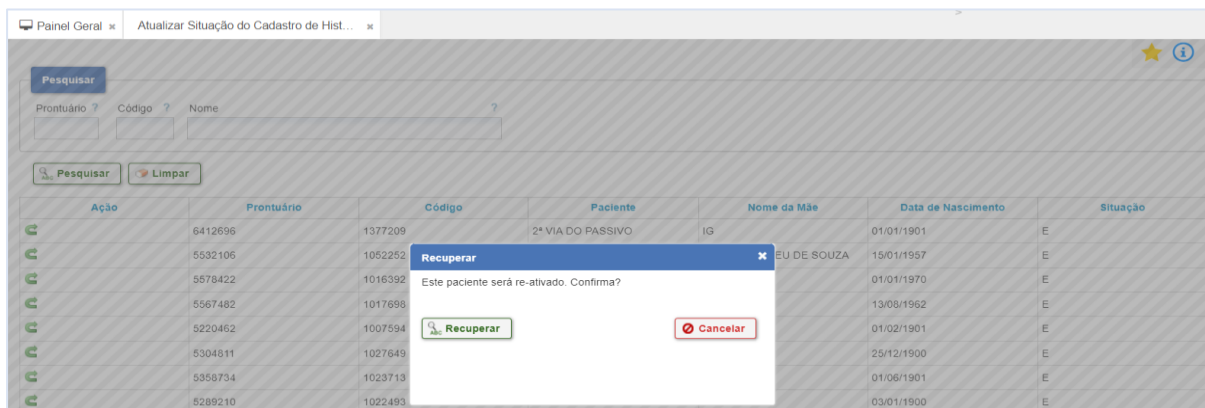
Painel Geral × Atualizar Situação do Cadastro de Hist... ×

Pesquisar

Prontuário ? Código ? Nome ?

Pesquisar Limpar

| Ação | Prontuário | Código | Paciente | Nome da Mãe | Data de Nascimento | Situação |
|---|---|---|---|---|---|---|
| | 6412696 | 1377209 | 2ª VIA DO PASSIVO | IG | 01/01/1901 | E |
| | 5532106 | 1052252 | | EU DE SOUZA | 15/01/1957 | E |
| | 5578422 | 1016392 | | | 01/01/1970 | E |
| | 5567482 | 1017698 | | | 13/08/1962 | E |
| | 5220462 | 1007594 | | | 01/02/1901 | E |
| | 5304811 | 1027649 | | | 25/12/1900 | E |
| | 5358734 | 1023713 | | | 01/06/1901 | E |
| | 5289210 | 1022493 | | | 03/01/1900 | E |

Recuperar

Este paciente será re-ativado. Confirma?

Recuperar Cancelar